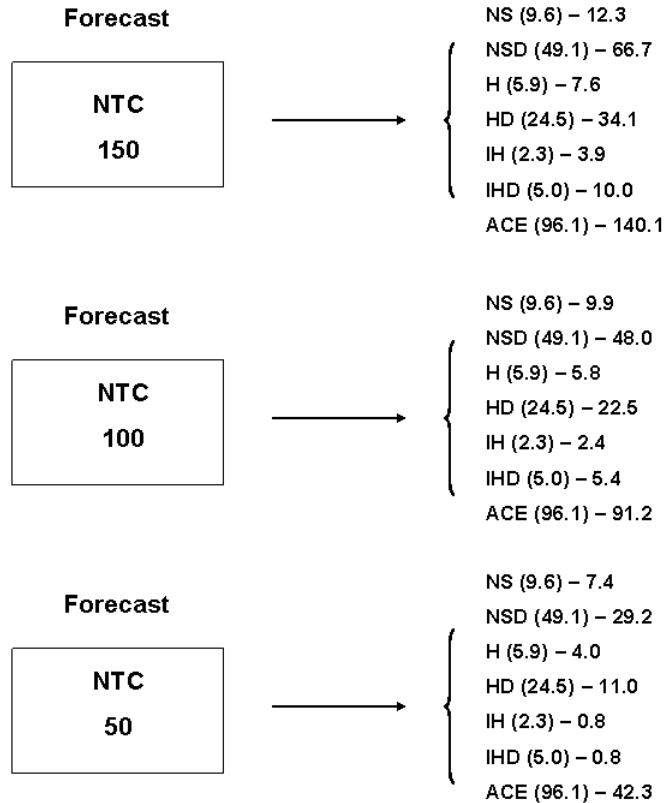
Forecast

NTC
150

NS (9.6) – 12.3
NSD (49.1) – 66.7
H (5.9) – 7.6
HD (24.5) – 34.1
IH (2.3) – 3.9
IHD (5.0) – 10.0
ACE (96.1) – 140.1

Forecast

NTC
100

NS (9.6) – 9.9
NSD (49.1) – 48.0
H (5.9) – 5.8
HD (24.5) – 22.5
IH (2.3) – 2.4
IHD (5.0) – 5.4
ACE (96.1) – 91.2

Forecast

NTC
50

NS (9.6) – 7.4
NSD (49.1) – 29.2
H (5.9) – 4.0
HD (24.5) – 11.0
IH (2.3) – 0.8
IHD (5.0) – 0.8
ACE (96.1) – 42.3